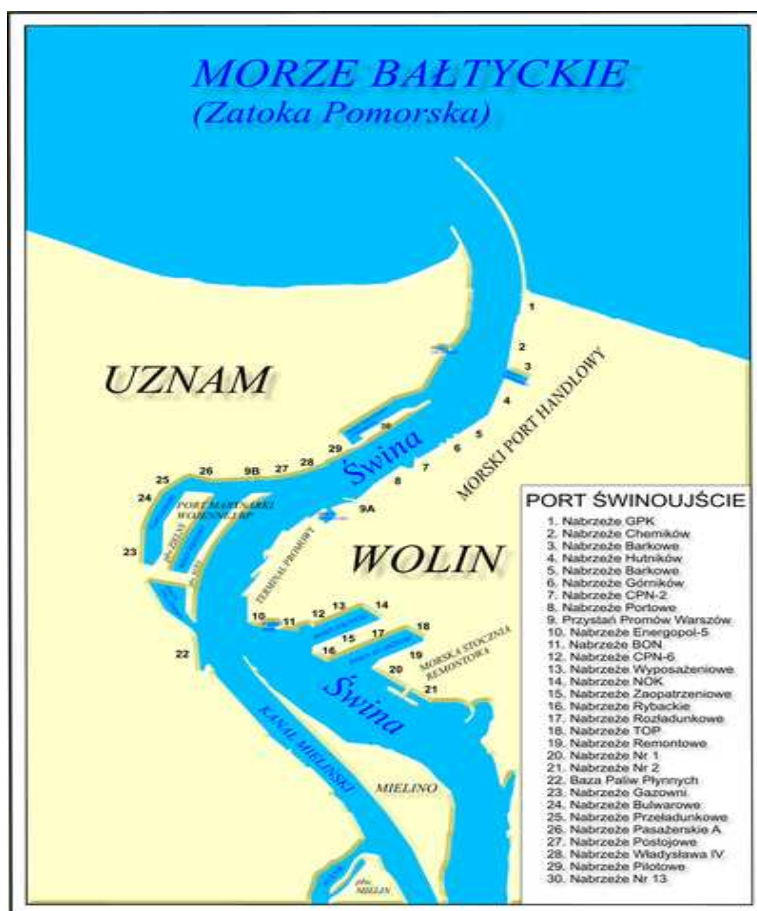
MORZE BAŁTYCKIE
(Zatoka Pomorska)

UZNAM

WOLIN

Świna

Świna

MORSKI PORT HANDLOWY

PORT MARYNARKI WOJENNEJ RP

TERMINAL PROMOWY

MORSKA STOCZNIA REMONTOWA

KANAŁ MIELIŃSKI

MIELINO

MIELIN

1
2
3
4
5
6
7
8
9A
9B
10
11
12
13
14
15
16
17
18
19
20
21
22
23
24
25
26
27
28
29

PORT ŚWINOUJŚCIE
1. Nabrzeże GPK
2. Nabrzeże Chemików
3. Nabrzeże Barkowe
4. Nabrzeże Hutników
5. Nabrzeże Barkowe
6. Nabrzeże Górników
7. Nabrzeże CPN-2
8. Nabrzeże Portowe
9. Przystań Promów Warszów
10. Nabrzeże Energopol-5
11. Nabrzeże BON
12. Nabrzeże CPN-6
13. Nabrzeże Wyposażeniowe
14. Nabrzeże NOK
15. Nabrzeże Zaopatrzeniowe
16. Nabrzeże Rybackie
17. Nabrzeże Rozładunkowe
18. Nabrzeże TOP
19. Nabrzeże Remontowe
20. Nabrzeże Nr 1
21. Nabrzeże Nr 2
22. Baza Paliw Płynnych
23. Nabrzeże Gazowni
24. Nabrzeże Bulwarowe
25. Nabrzeże Przeładunkowe
26. Nabrzeże Pasażerskie A
27. Nabrzeże Postojowe
28. Nabrzeże Władysława IV
29. Nabrzeże Pilotowe
30. Nabrzeże Nr 13